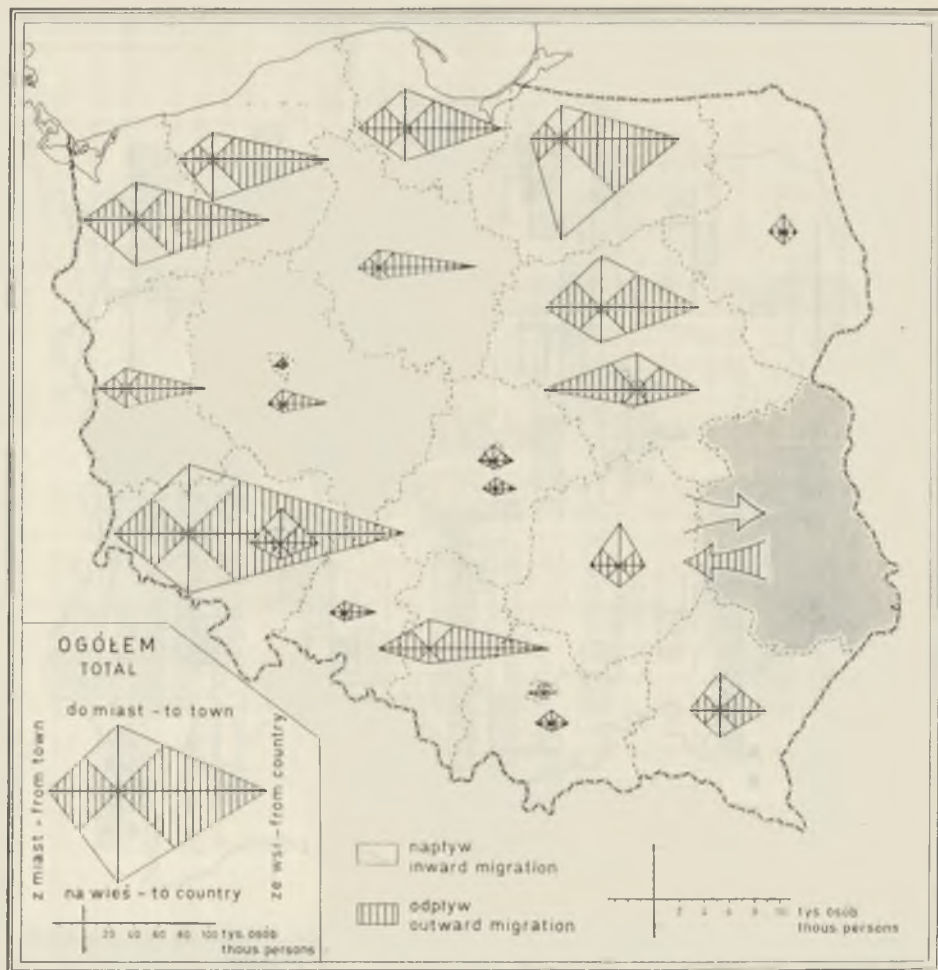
OGÓŁEM
TOTAL

do miast - to town

z miast - from town

ze wsi - from country

na wieś - to country

20 40 60 80 100 tys. osób
thous. persons

napływ
inward migration

odpływ
outward migration

2 4 6 8 10 tys. osób
thous. persons